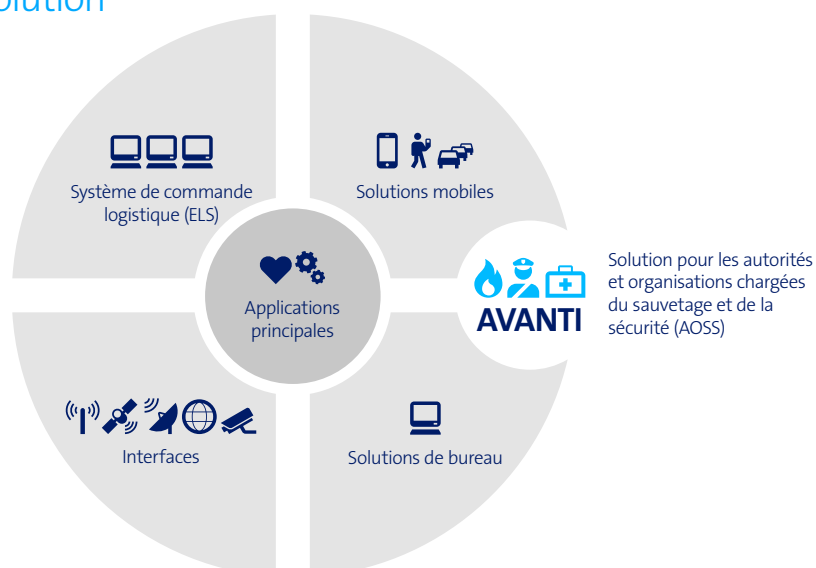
olution

Système de commande logistique (ELS)

Solutions mobiles

Applications principales

AVANTI

Solution pour les autorités et organisations chargées du sauvetage et de la sécurité (AOSS)

Interfaces

Solutions de bureau